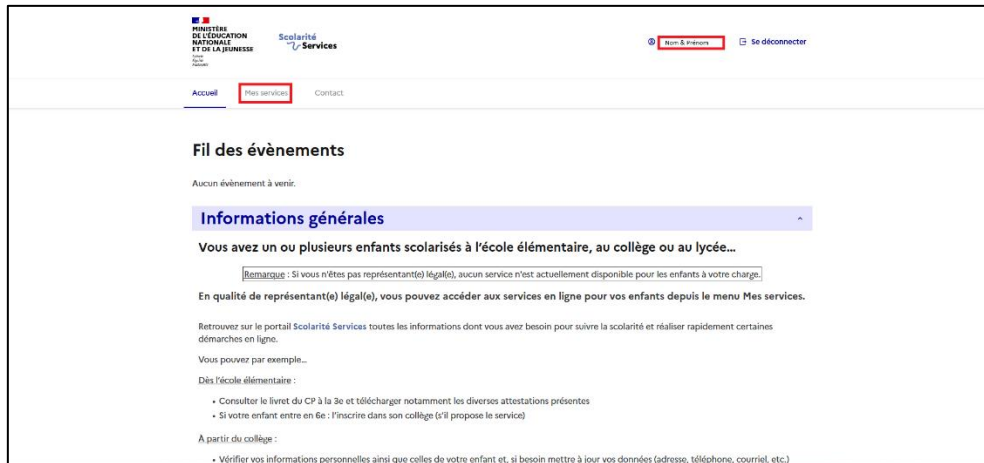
MINISTÈRE
DE L'ÉDUCATION
NATIONALE
ET DE LA JEUNESSE
Liberté
Égalité
Fraternité

Scolarité Services

Nom & Prénoms

Se déconnecter

Accueil Mes services Contact

Fil des évènements

Aucun évènement à venir.

Informations générales

Vous avez un ou plusieurs enfants scolarisés à l'école élémentaire, au collège ou au lycée...

Remarque : Si vous n'êtes pas représentant(e) légal(e), aucun service n'est actuellement disponible pour les enfants à votre charge.

En qualité de représentant(e) légal(e), vous pouvez accéder aux services en ligne pour vos enfants depuis le menu Mes services.

Retrouver sur le portail Scolarité Services toutes les informations dont vous avez besoin pour suivre la scolarité et réaliser rapidement certaines démarches en ligne.

Vous pouvez par exemple...

Dès l'école élémentaire :

• Consulter le livret du CP à la 3e et télécharger notamment les diverses attestations présentes
• Si votre enfant entre en 6e : l'inscrire dans son collège (s'il propose le service)

À partir du collège :

• Vérifier vos informations personnelles ainsi que celles de votre enfant et, si besoin mettre à jour vos données (adresse, téléphone, courriel, etc.)